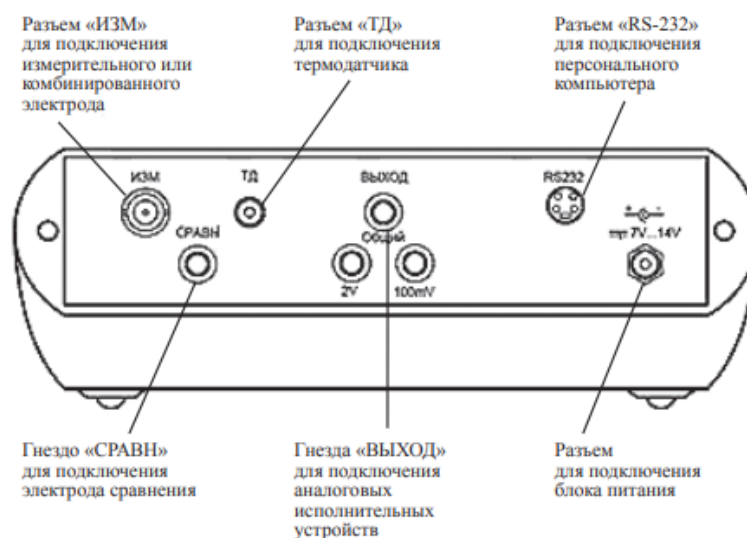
Разъем «ИЗМ» для подключения измерительного или комбинированного электрода

Разъем «ТД» для подключения термодатчика

Разъем «RS-232» для подключения персонального компьютера

ИЗМ

ТД

ВЫХОД

RS232

СРАВН

Общий

2V

100mV

7V...14V

Гнездо «СРАВН» для подключения электрода сравнения

Гнезда «ВЫХОД» для подключения аналоговых исполнительных устройств

Разъем для подключения блока питания